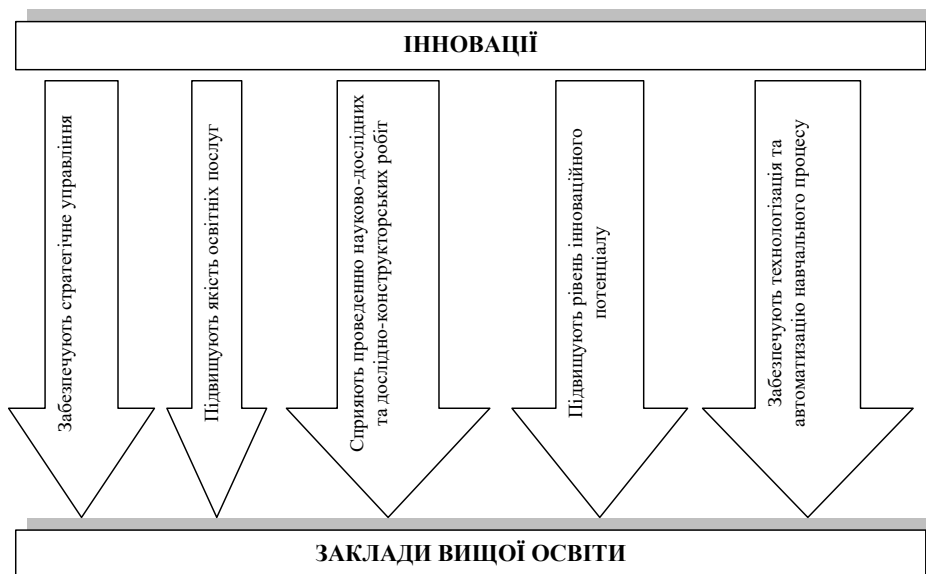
ІННОВАЦІЇ

Забезпечують стратегічне управління

Підвищують якість освітніх послуг

Сприяють проведенню науково-дослідних та дослідно-конструкторських робіт

Підвищують рівень інноваційного потенціалу

Забезпечують технологізацію та автоматизацію навчального процесу

ЗАКЛАДИ ВИЩОЇ ОСВІТИ